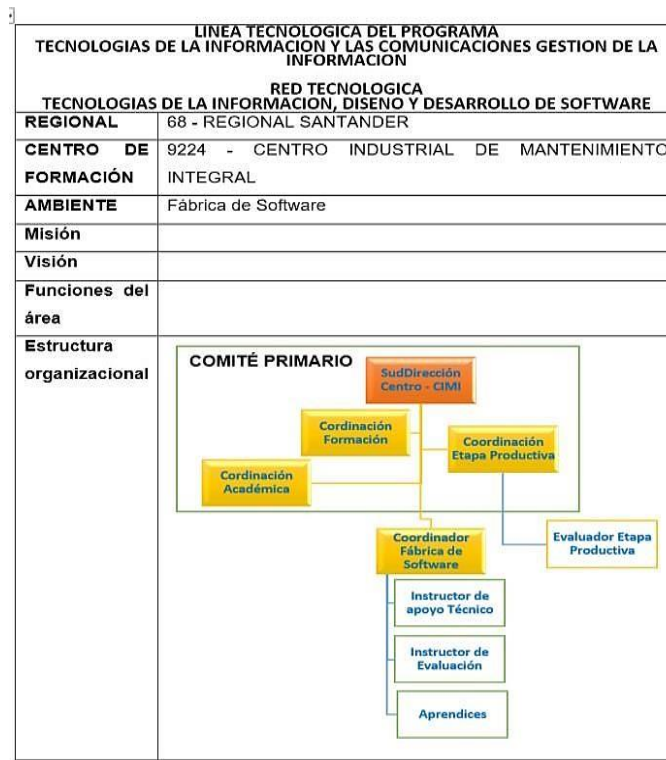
LINEA TECNOLOGICA DEL PROGRAMA
TECNOLOGIAS DE LA INFORMACION Y LAS COMUNICACIONES GESTION DE LA INFORMACION

RED TECNOLOGICA
TECNOLOGIAS DE LA INFORMACION, DISENO Y DESARROLLO DE SOFTWARE

| | |
|---|---|
| REGIONAL | 68 - REGIONAL SANTANDER |
| CENTRO DE FORMACIÓN | 9224 - CENTRO INDUSTRIAL DE MANTENIMIENTO INTEGRAL |
| AMBIENTE | Fábrica de Software |
| Misión | |
| Visión | |
| Funciones del área | |
| Estructura organizacional | COMITÉ PRIMARIO SudDirección Centro - CIMI Cordinación Formación Coordinación Etapa Productiva Cordinación Académica Coordinador Fábrica de Software Evaluador Etapa Productiva Instructor de apoyo Técnico Instructor de Evaluación Aprendices |